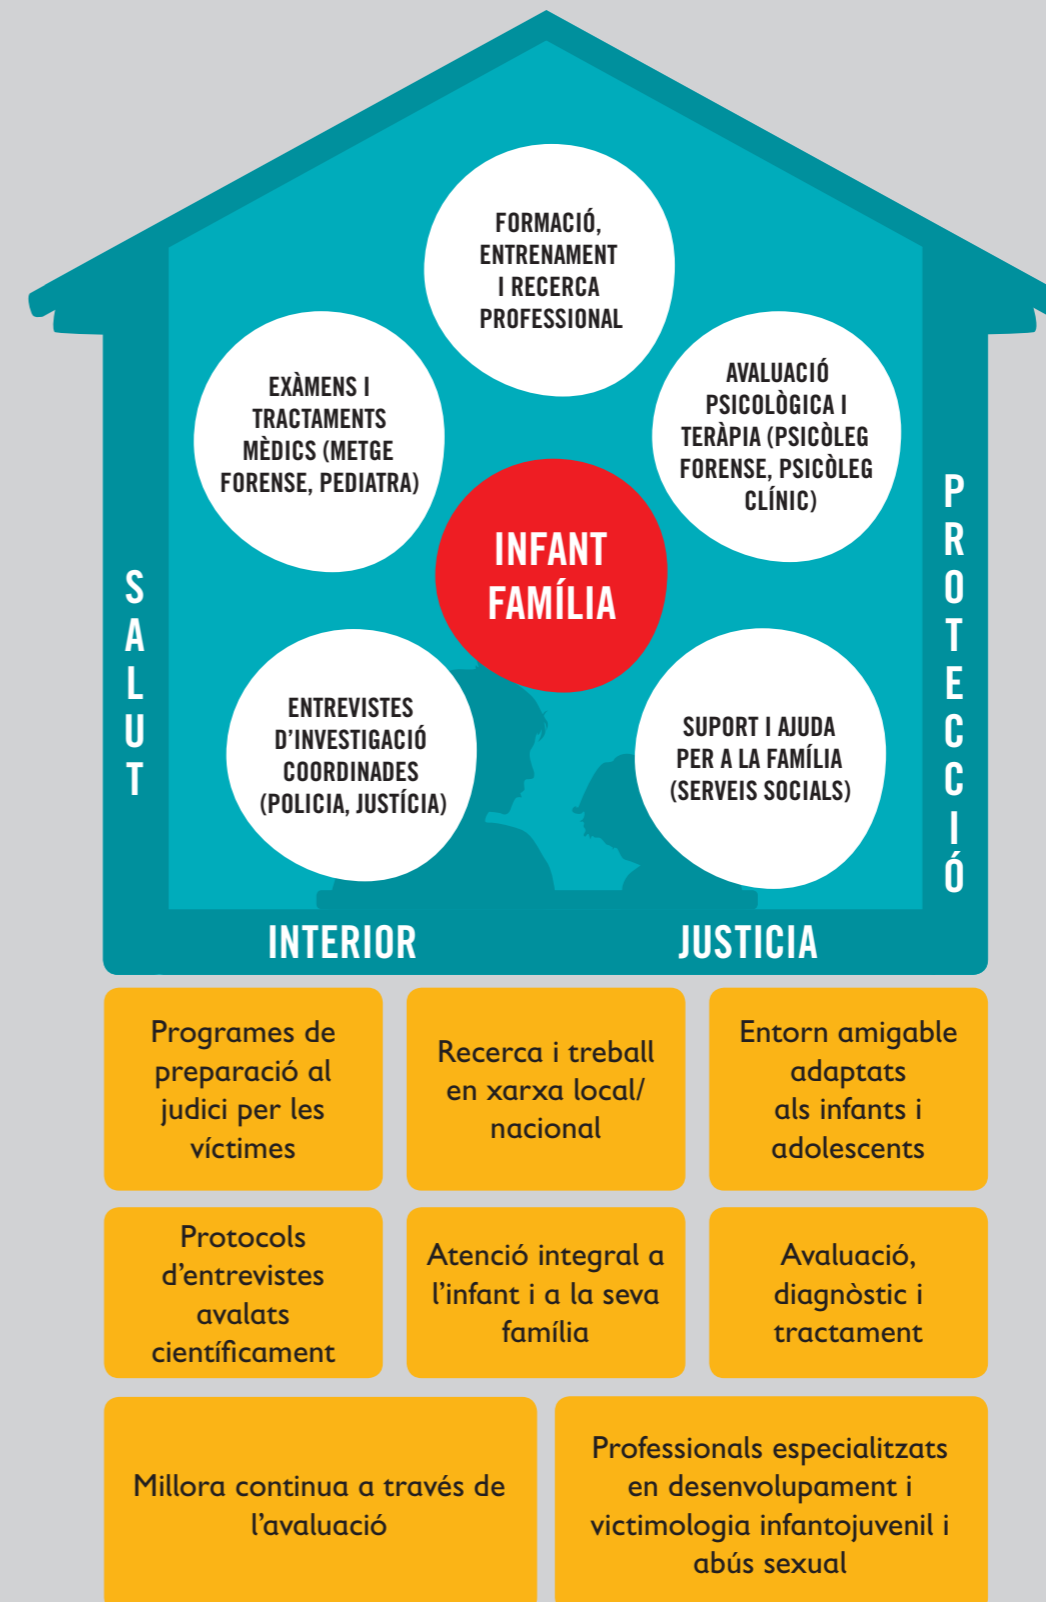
FORMACIÓ, ENTRENAMENT I RECERCA PROFESSIONAL

EXÀMENS I TRACTAMENTS MÈDICS (METGE FORENSE, PEDIATRA)

AVALUACIÓ PSICOLÒGICA I TERÀPIA (PSICÒLEG FORENSE, PSICÒLEG CLÍNIC)

INFANT FAMÍLIA

SALUT

PROTECCIÓ

ENTREVISTES D'INVESTIGACIÓ COORDINADES (POLICIA, JUSTÍCIA)

SUPORT I AJUDA PER A LA FAMÍLIA (SERVEIS SOCIALS)

INTERIOR

JUSTICIA

Programes de preparació al judici per les víctimes

Recerca i treball en xarxa local/ nacional

Entorn amigable adaptats als infants i adolescents

Protocols d'entrevistes avalats científicament

Atenció integral a l'infant i a la seva família

Avaluació, diagnòstic i tractament

Millora continua a través de l'avaluació

Professionals especialitzats en desenvolupament i victimologia infantojuvenil i abús sexual